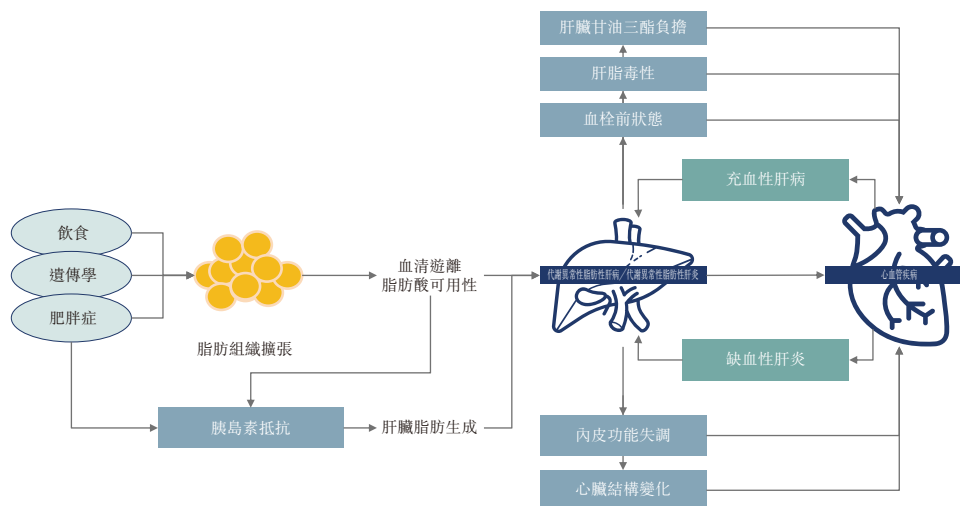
肝臟甘油三酯負擔

肝脂毒性

血栓前狀態

充血性肝病

飲食

遺傳學

肥胖症

脂肪組織擴張

血清遊離脂肪酸可用性

代謝異常性脂肪性肝病／代謝異常性脂肪性肝炎

心血管疾病

缺血性肝炎

胰島素抵抗

肝臟脂肪生成

內皮功能失調

心臟結構變化